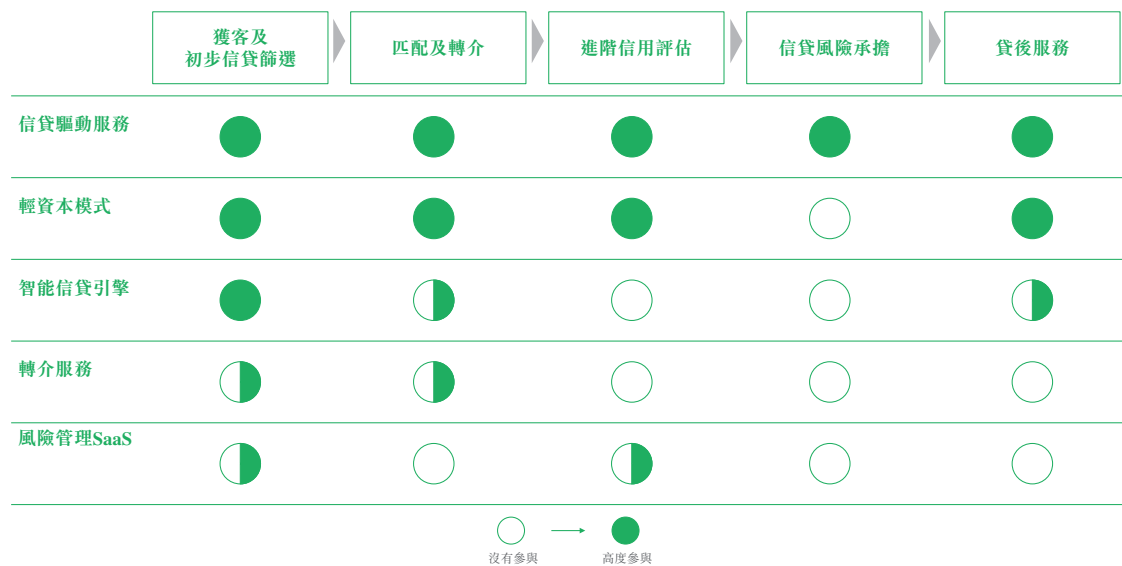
| | 獲客及初步信貸篩選 | 匹配及轉介 | 進階信用評估 | 信貸風險承擔 | 貸後服務 |
|---|---|---|---|---|---|
| 信貸驅動服務 | ● | ● | ● | ● | ● |
| 輕資本模式 | ● | ● | ● | ○ | ● |
| 智能信貸引擎 | ● | ◑ | ○ | ○ | ◑ |
| 轉介服務 | ◑ | ◑ | ○ | ○ | ○ |
| 風險管理SaaS | ◑ | ○ | ◑ | ○ | ○ |

○ 沒有參與 → ● 高度參與